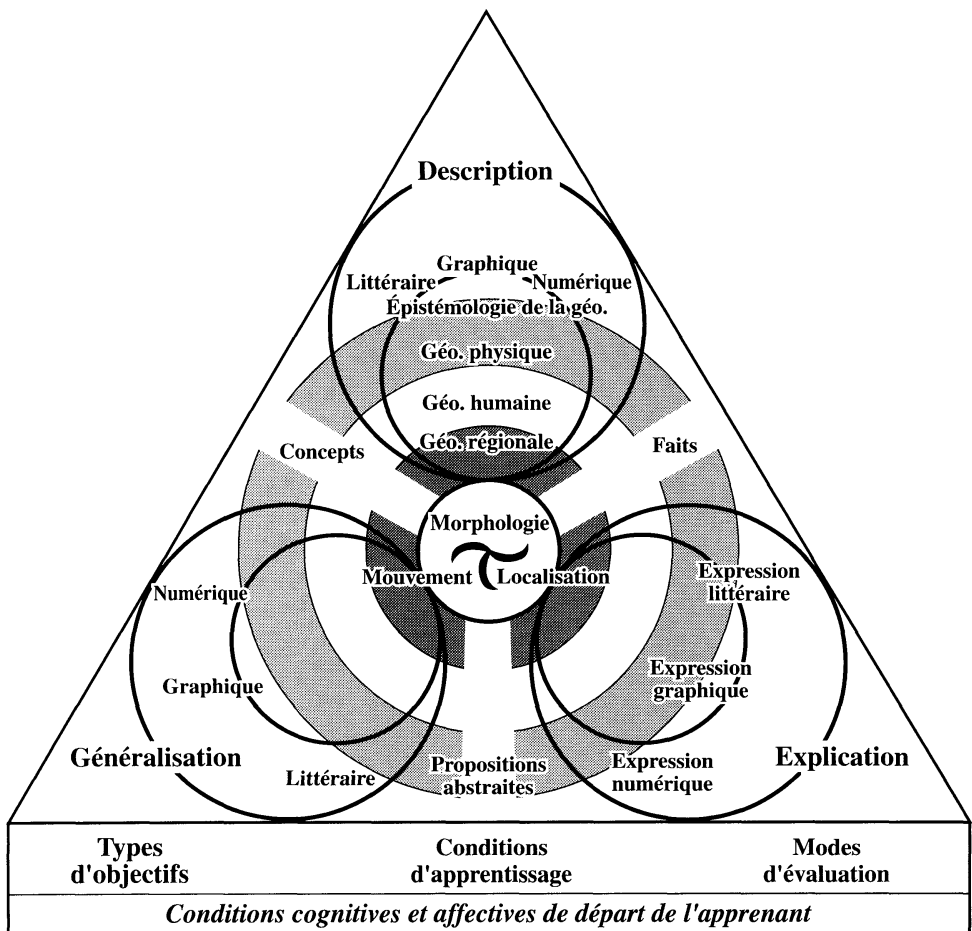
Description

Graphique
Littéraire
Numérique
Épistémologie de la géo.
Géo. physique
Géo. humaine
Géo. régionale

Concepts

Faits

Morphologie
$\tau$
Mouvement
Localisation

Numérique
Graphique
Généralisation
Littéraire

Propositions abstraites

Expression littéraire
Expression graphique
Expression numérique
Explication

Types d'objectifs

Conditions d'apprentissage

Modes d'évaluation

Conditions cognitives et affectives de départ de l'apprenant